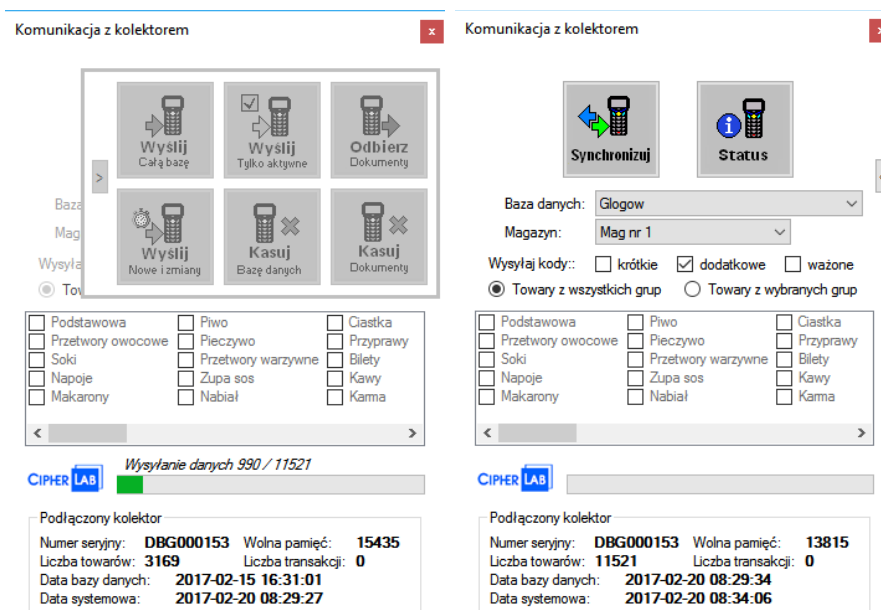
Komunikacja z kolektorem

x

Wyślij
Całą bazę

Wyślij
Tylko aktywne

Odbierz
Dokumenty

>

Wyślij
Nowe i zmiany

Kasuj
Bazę danych

Kasuj
Dokumenty

Baza

Mag

Wysyłaj

Tow

| | | |
|---|---|---|
| Podstawowa | Piwo | Ciastka |
| Przetwory owocowe | Pieczywo | Przyprawy |
| Soki | Przetwory warzywne | Bilety |
| Napoje | Zupa sos | Kawy |
| Makarony | Nabiał | Karma |

CIPHER LAB

Wysyłanie danych 990 / 11521

Podłączony kolektor
Numer seryjny: DBG000153 Wolna pamięć: 15435
Liczba towarów: 3169 Liczba transakcji: 0
Data bazy danych: 2017-02-15 16:31:01
Data systemowa: 2017-02-20 08:29:27

Komunikacja z kolektorem

x

Synchronizuj

Status

Baza danych: Glogow
Magazyn: Mag nr 1
Wysyłaj kody:: krótkie dodatkowe ważone
Towary z wszystkich grup Towary z wybranych grup

| | | |
|---|---|---|
| Podstawowa | Piwo | Ciastka |
| Przetwory owocowe | Pieczywo | Przyprawy |
| Soki | Przetwory warzywne | Bilety |
| Napoje | Zupa sos | Kawy |
| Makarony | Nabiał | Karma |

CIPHER LAB

Podłączony kolektor
Numer seryjny: DBG000153 Wolna pamięć: 13815
Liczba towarów: 11521 Liczba transakcji: 0
Data bazy danych: 2017-02-20 08:29:34
Data systemowa: 2017-02-20 08:34:06